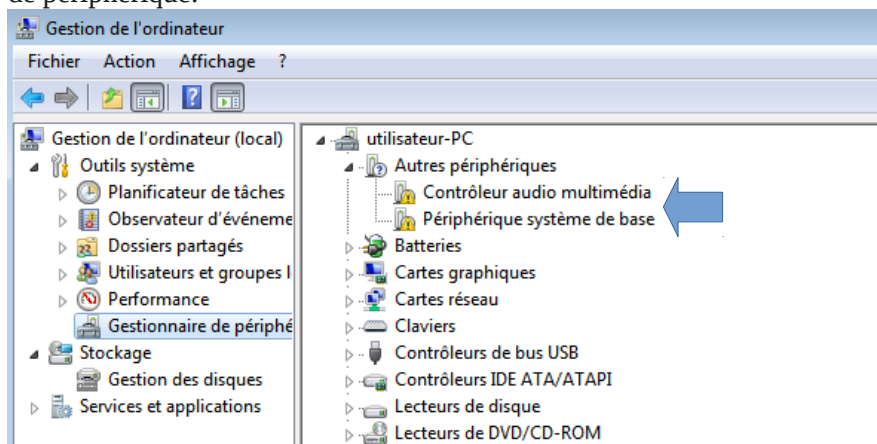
de périphérique.

Gestion de l'ordinateur

Fichier Action Affichage ?

Gestion de l'ordinateur (local)
Outils système
Planificateur de tâches
Observateur d'événeme
Dossiers partagés
Utilisateurs et groupes l
Performance
Gestionnaire de périphé
Stockage
Gestion des disques
Services et applications

utilisateur-PC
Autres périphériques
Contrôleur audio multimédia
Périphérique système de base
Batteries
Cartes graphiques
Cartes réseau
Claviers
Contrôleurs de bus USB
Contrôleurs IDE ATA/ATAPI
Lecteurs de disque
Lecteurs de DVD/CD-ROM